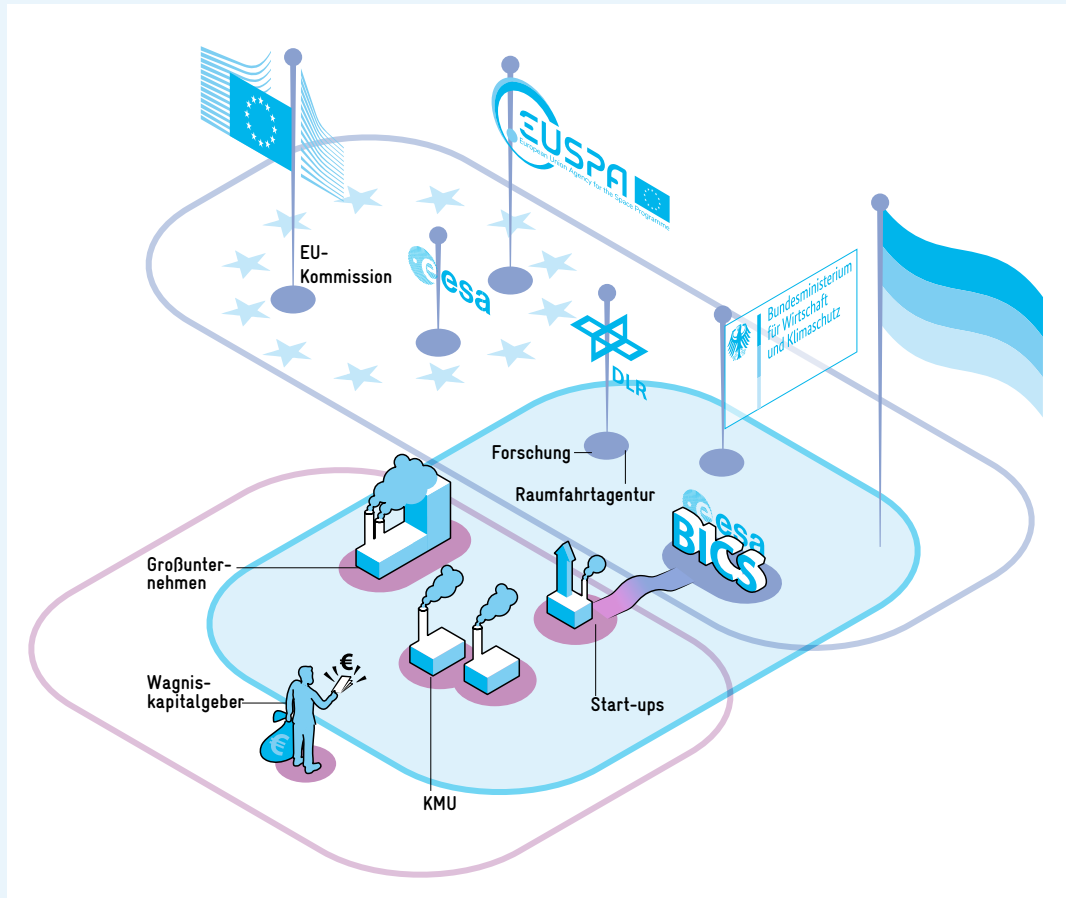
EUSPA
European Union Agency for the Space Programme

EU-Kommission

esa

DLR

Bundesministerium für Wirtschaft und Klimaschutz

Forschung

Raumfahrtagentur

esa BIC

Großunternehmen

Start-ups

€

Wagniskapitalgeber

€

KMU